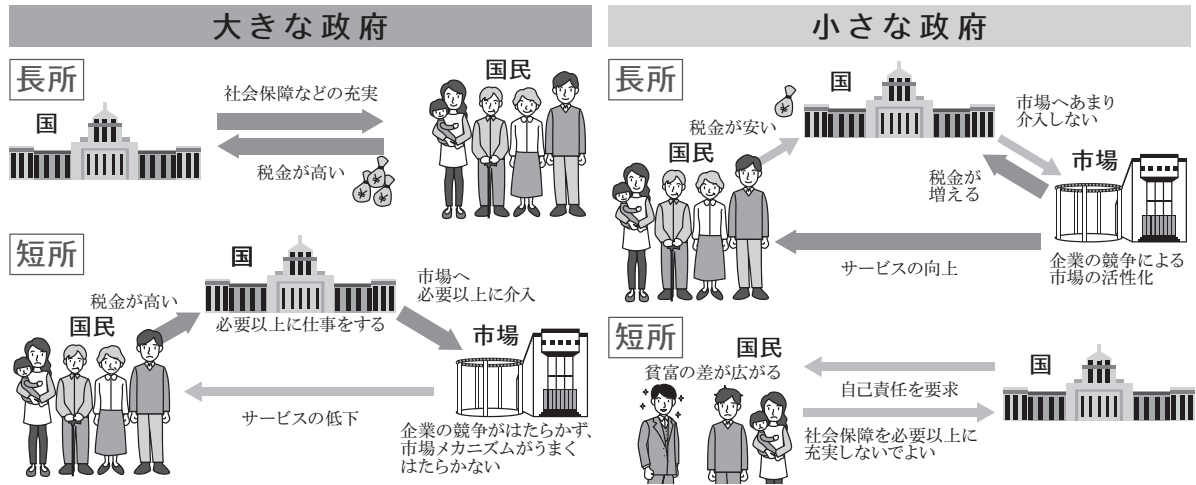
大きな政府

長所

国

社会保障などの充実

税金が高い

国民

短所

国

税金が高い

国民

必要以上に仕事をする

市場へ必要以上に介入

市場

サービスの低下

企業の競争がはたらかず、市場メカニズムがうまくはたらかない

小さな政府

長所

国

税金が安い

国民

市場へあまり介入しない

税金が増える

市場

サービスの向上

企業の競争による市場の活性化

短所

国民

貧富の差が広がる

自己責任を要求

社会保障を必要以上に充実しないでよい

国